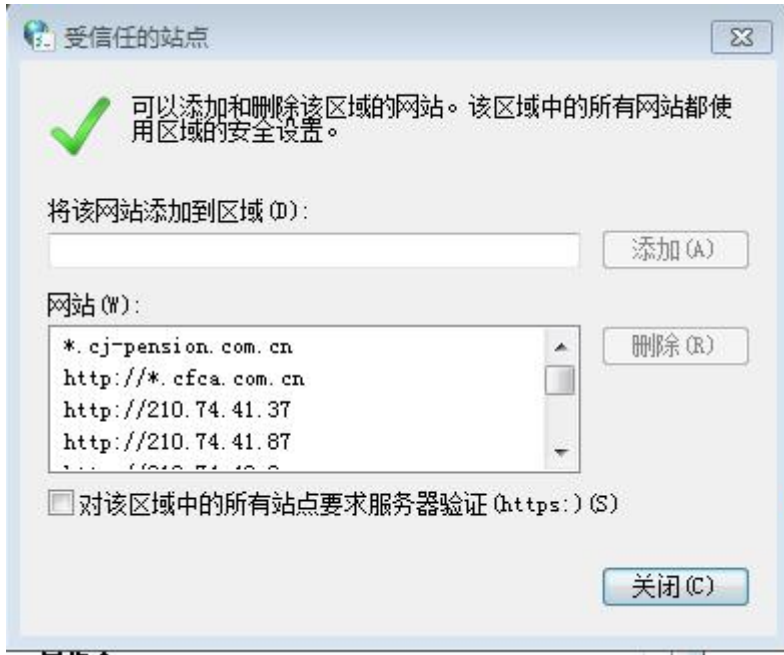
受信任的站点

可以添加和删除该区域的网站。该区域中的所有网站都使用区域的安全设置。

将该网站添加到区域(D):

添加(A)

网站(W):

*.cj-pension.com.cn
http://*.cfca.com.cn
http://210.74.41.37
http://210.74.41.87
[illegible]

删除(R)

对该区域中的所有站点要求服务器验证(https:)(S)

关闭(C)